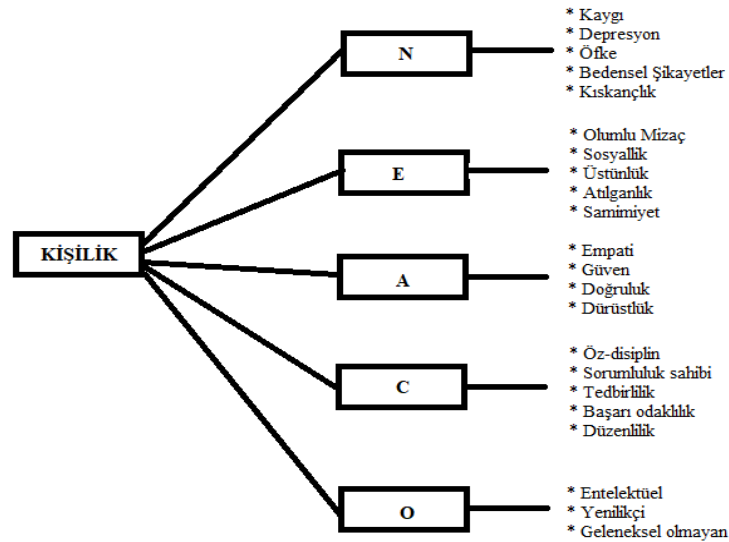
KİŞİLİK

N

* Kaygı
* Depresyon
* Öfke
* Bedensel Şikayetler
* Kıskançlık

E

* Olumlu Mizaç
* Sosyallik
* Üstünlük
* Atılganlık
* Samimiyet

A

* Empati
* Güven
* Doğruluk
* Dürüstlük

C

* Öz-disiplin
* Sorumluluk sahibi
* Tedbirlilik
* Başarı odaklılık
* Düzenlilik

O

* Entelektüel
* Yenilikçi
* Geleneksel olmayan